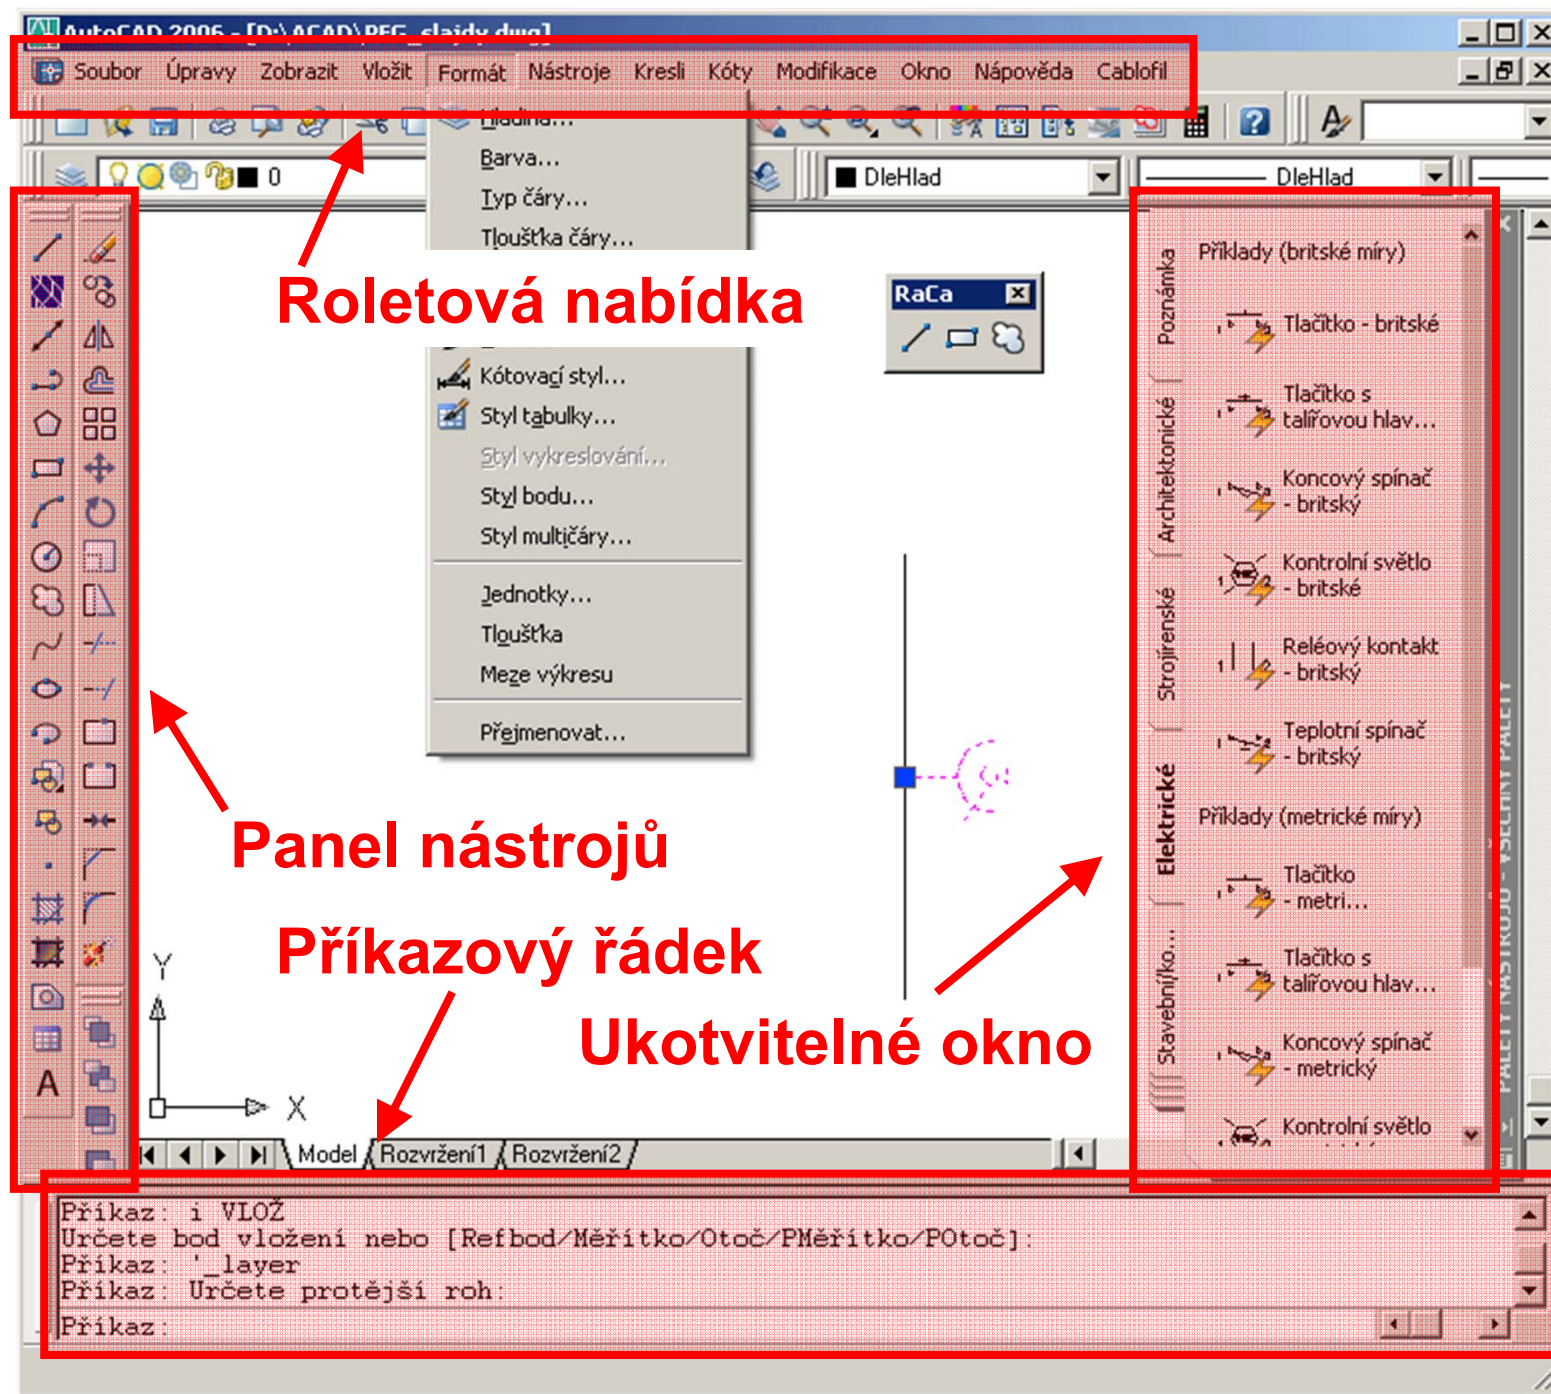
AutoCAD 2006 - [D:\ACAD\PEG_slajdy.dwg]

Soubor Úpravy Zobrazit Vložit Formát Nástroje Kresli Kóty Modifikace Okno Nápověda Cablofil

Hladina...
Barva...
Typ čáry...
Tloušťka čáry...
Kótovací styl...
Styl tabulky...
Styl vykreslování...
Styl bodu...
Styl multičáry...
Jednotky...
Tloušťka
Meze výkresu
Přejmenovat...

0

DleHlad

DleHlad

Roletová nabídka

RaCa

Panel nástrojů

Příkazový řádek

Ukotvitelné okno

Poznámka
Architektonické
Strojírenské
Elektrické
Stavební/ko...

Příklady (britské míry)
Tlačítko - britské
Tlačítko s talířovou hlav...
Koncový spínač - britský
Kontrolní světlo - britské
Reléový kontakt - britský
Teplotní spínač - britský
Příklady (metrické míry)
Tlačítko - metri...
Tlačítko s talířovou hlav...
Koncový spínač - metrický
Kontrolní světlo

PALETY NÁSTROJŮ - VŠECHNY PALETY

Y
X

Model Rozvržení1 Rozvržení2

Příkaz: i VLOŽ
Určete bod vložení nebo [Refbod/Měřítko/Otoč/PMěřítko/POtoč]:
Příkaz: '_layer
Příkaz: Určete protější roh:
Příkaz: